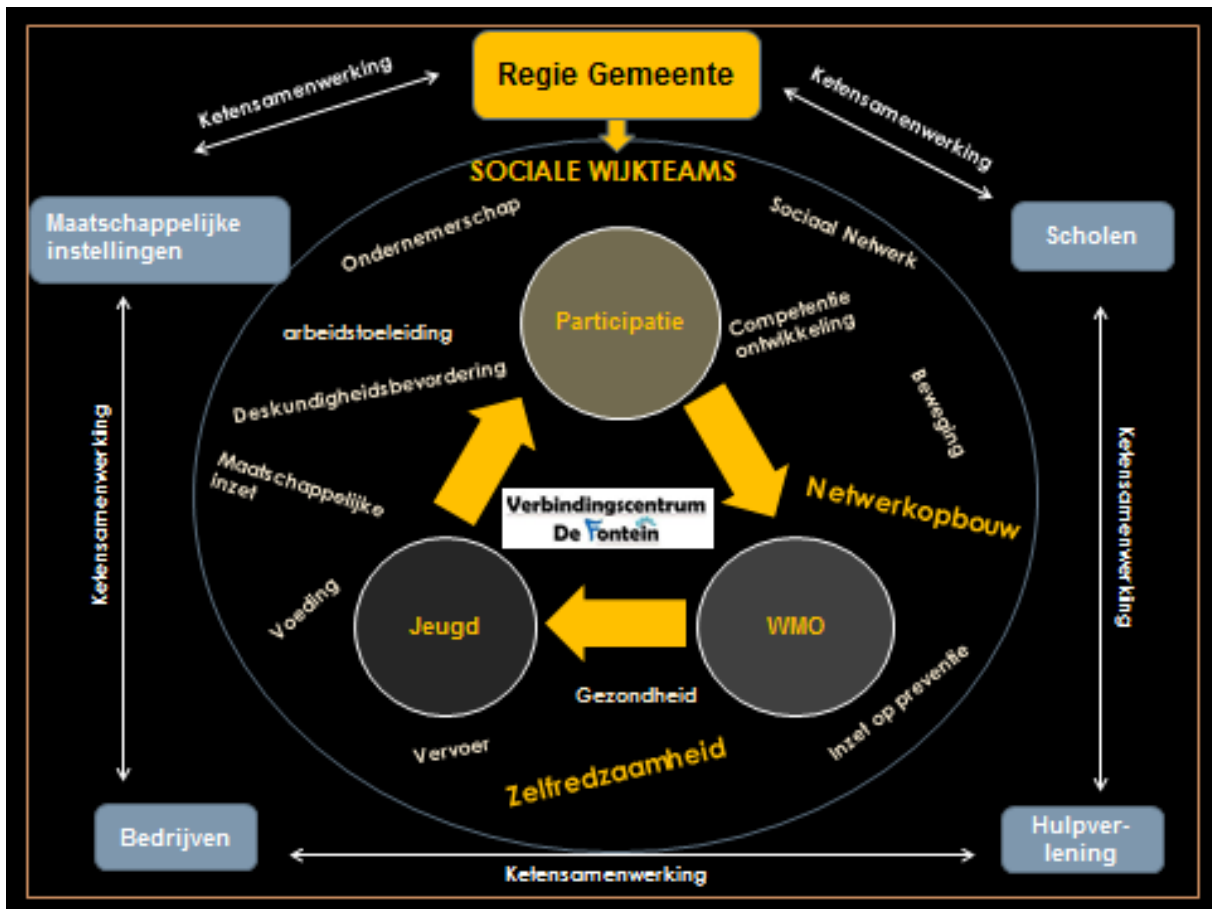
Regie Gemeente

Ketensamenwerking

Ketensamenwerking

SOCIALE WIJKTEAMS

Maatschappelijke instellingen

Scholen

Ondernemerschap

Sociaal Netwerk

Participatie

arbeidstoeleiding

Competentie ontwikkeling

Deskundigheidsbevordering

Beweging

Ketensamenwerking

Ketensamenwerking

Maatschappelijke inzet

Netwerkopbouw

Verbindingscentrum De Fontein

Voeding

Jeugd

WMO

Gezondheid

Inzet op preventie

Vervoer

Zelfredzaamheid

Bedrijven

Hulpverlening

Ketensamenwerking